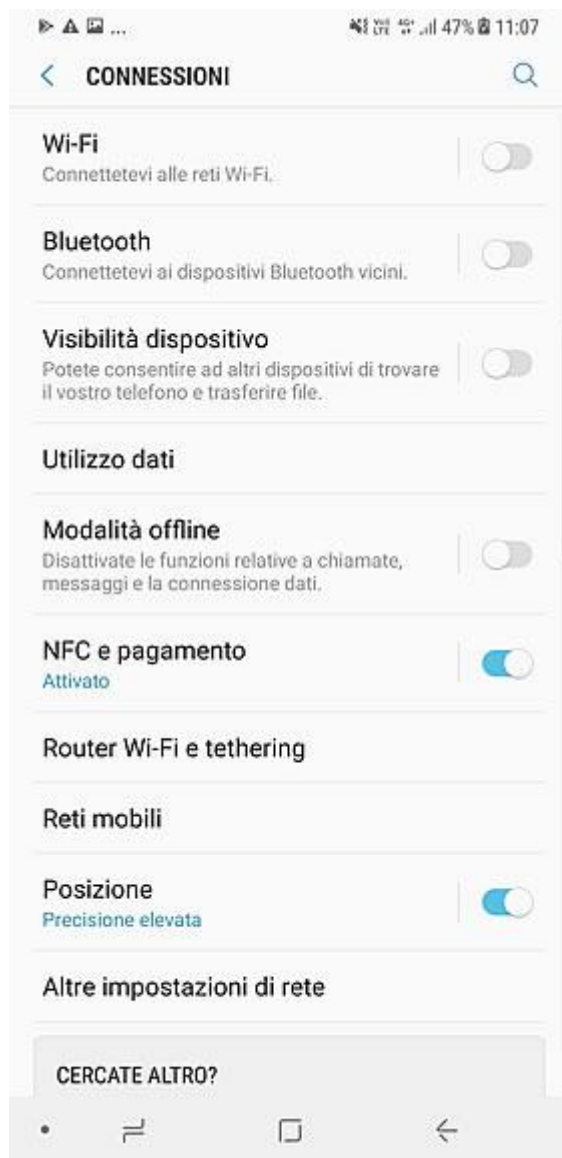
47% 11:07

CONNESSIONI

Wi-Fi
Connettetevi alle reti Wi-Fi.

Bluetooth
Connettetevi ai dispositivi Bluetooth vicini.

Visibilità dispositivo
Potete consentire ad altri dispositivi di trovare il vostro telefono e trasferire file.

Utilizzo dati

Modalità offline
Disattivate le funzioni relative a chiamate, messaggi e la connessione dati.

NFC e pagamento
Attivato

Router Wi-Fi e tethering

Reti mobili

Posizione
Precisione elevata

Altre impostazioni di rete

CERCATE ALTRO?